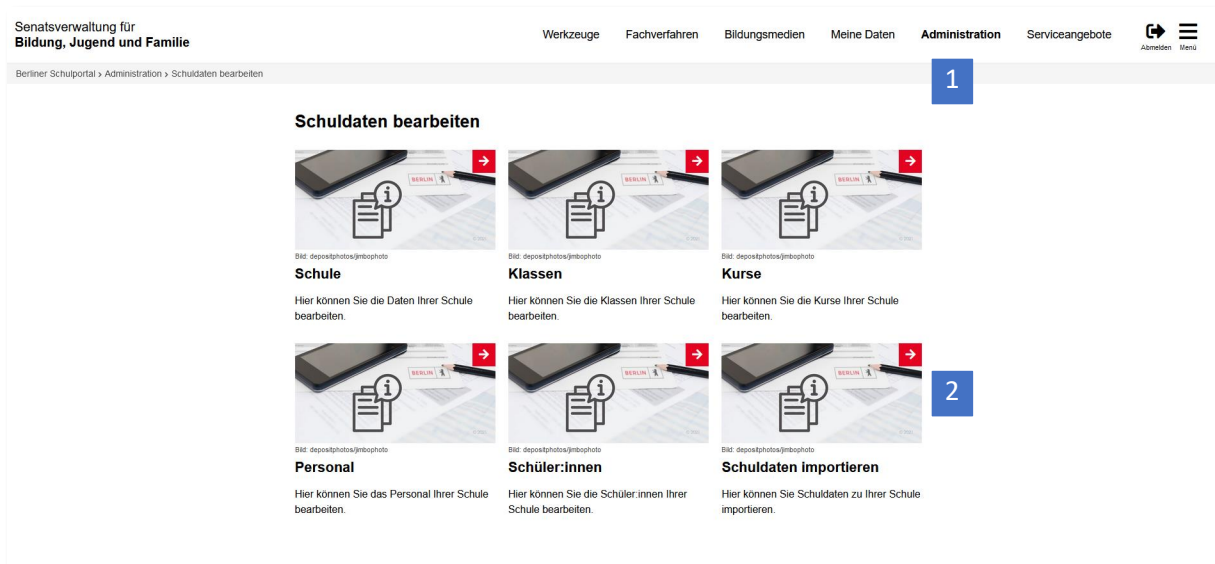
Senatsverwaltung für
Bildung, Jugend und Familie

Werkzeuge Fachverfahren Bildungsmedien Meine Daten Administration Serviceangebote Abmelden Menü

Berliner Schulportal › Administration › Schuldaten bearbeiten

1

Schuldaten bearbeiten

Bild: depositphotos/jimbophoto
Schule
Hier können Sie die Daten Ihrer Schule bearbeiten.

Bild: depositphotos/jimbophoto
Klassen
Hier können Sie die Klassen Ihrer Schule bearbeiten.

Bild: depositphotos/jimbophoto
Kurse
Hier können Sie die Kurse Ihrer Schule bearbeiten.

2

Bild: depositphotos/jimbophoto
Personal
Hier können Sie das Personal Ihrer Schule bearbeiten.

Bild: depositphotos/jimbophoto
Schüler:innen
Hier können Sie die Schüler:innen Ihrer Schule bearbeiten.

Bild: depositphotos/jimbophoto
Schuldaten importieren
Hier können Sie Schuldaten zu Ihrer Schule importieren.